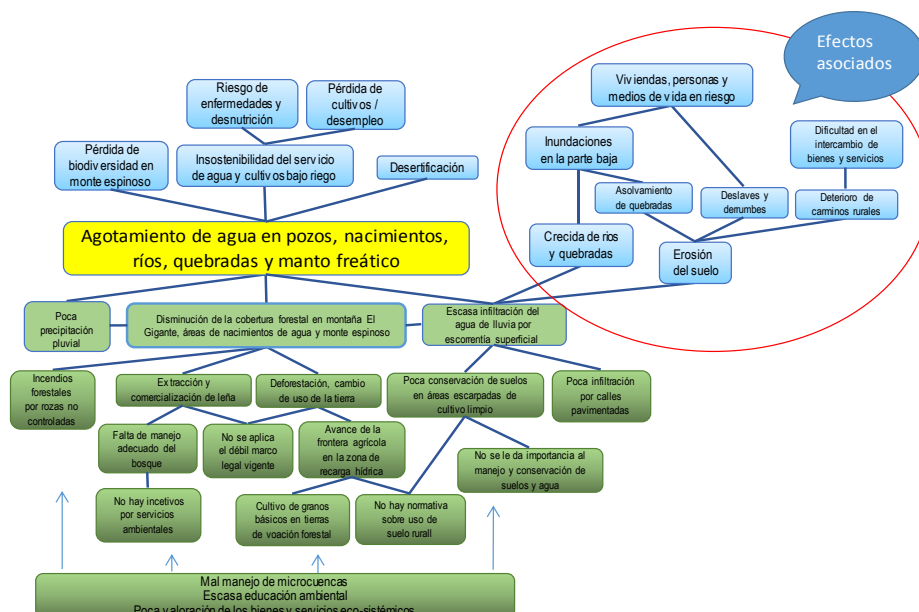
Efectos asociados

Viviendas, personas y medios de vida en riesgo

Inundaciones en la parte baja

Dificultad en el intercambio de bienes y servicios

Asolvamiento de quebradas

Deslaves y derrumbes

Deterioro de caminos rurales

Crecida de ríos y quebradas

Erosión del suelo

Riesgo de enfermedades y desnutrición

Pérdida de cultivos / desempleo

Pérdida de biodiversidad en monte espinoso

Insostenibilidad del servicio de agua y cultivos bajo riego

Desertificación

Agotamiento de agua en pozos, nacimientos, ríos, quebradas y manto freático

Poca precipitación pluvial

Disminución de la cobertura forestal en montaña El Gigante, áreas de nacimientos de agua y monte espinoso

Escasa infiltración del agua de lluvia por escorrentía superficial

Incendios forestales por rozas no controladas

Extracción y comercialización de leña

Deforestación, cambio de uso de la tierra

Poca conservación de suelos en áreas escarpadas de cultivo limpio

Poca infiltración por calles pavimentadas

Falta de manejo adecuado del bosque

No se aplica el débil marco legal vigente

Avance de la frontera agrícola en la zona de recarga hídrica

No se le da importancia al manejo y conservación de suelos y agua

No hay incetivos por servicios ambientales

Cultivo de granos básicos en tierras de voación forestal

No hay normativa sobre uso de suelo rurall

Mal manejo de microcuencas
Escasa educación ambiental
Poca valoración de los bienes y servicios eco-sistémicos